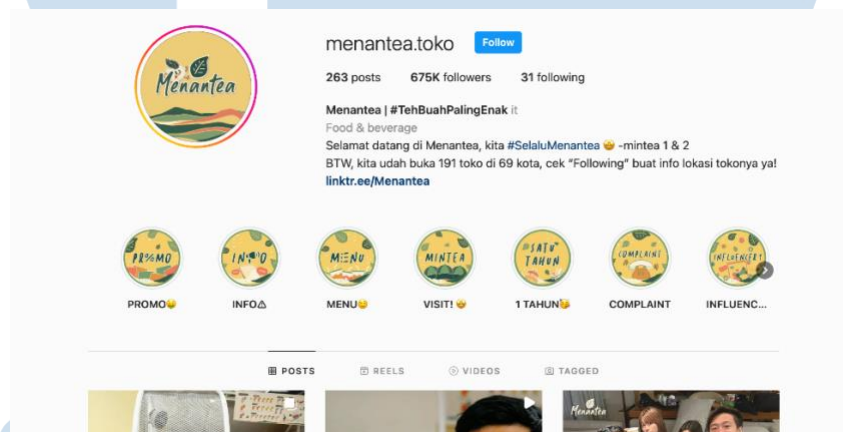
Menantea

menantea.toko Follow

263 posts 675K followers 31 following

Menantea | #TehBuahPalingEnak it
Food & beverage
Selamat datang di Menantea, kita #SelaluMenantea 🤩 -mintea 1 & 2
BTW, kita udah buka 191 toko di 69 kota, cek "Following" buat info lokasi tokonya ya!
linktr.ee/Menantea

PROMO | INFO | MENU | MINTEA | SATU TAHUN | COMPLAINT | INFLUENCERS

PROMO😜 INFO⚠ MENU😋 VISIT!🤩 1 TAHUN🥳 COMPLAINT INFLUENC...

POSTS REELS VIDEOS TAGGED

Menantea